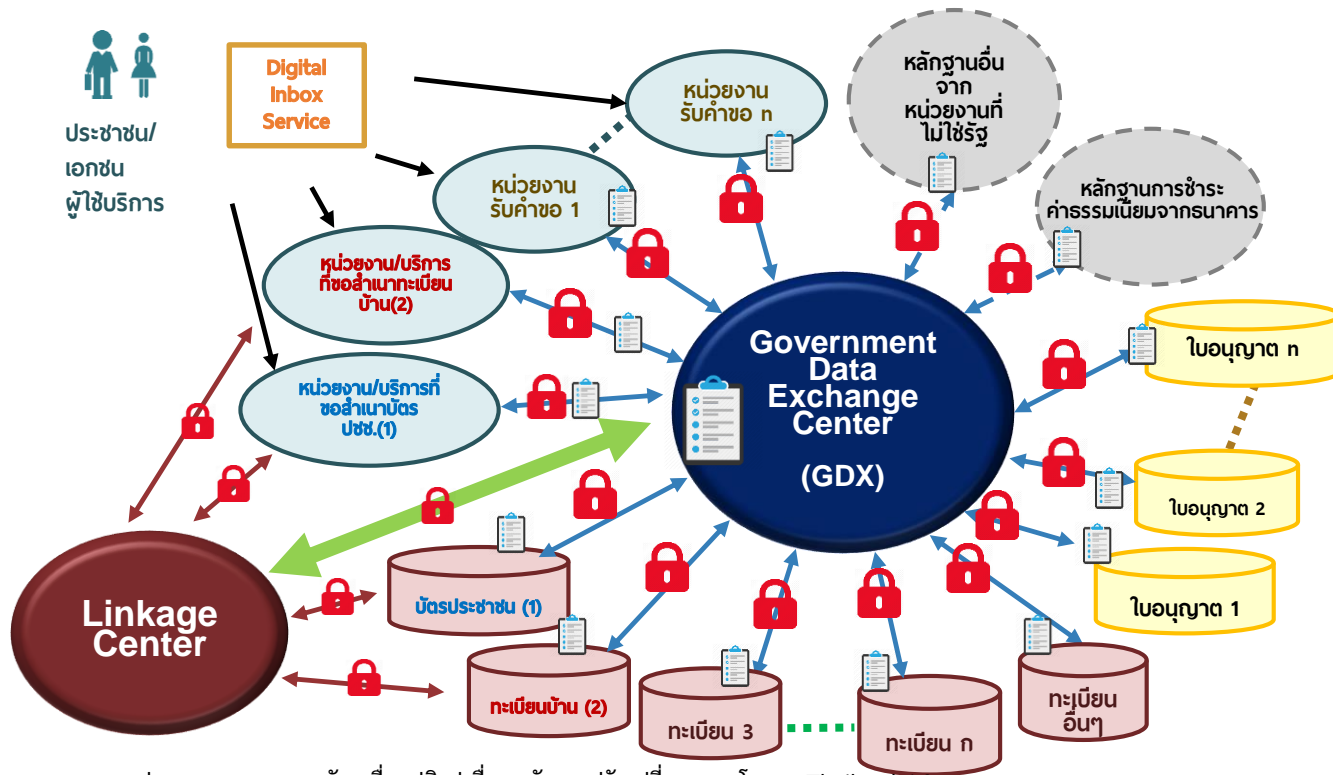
ประชาชน/
เอกชน
ผู้ใช้บริการ

Digital Inbox Service

หน่วยงาน
รับคำขอ n

หน่วยงาน
รับคำขอ 1

หลักฐานอื่น
จาก
หน่วยงานที่
ไม่ใช่รัฐ

หลักฐานการชำระ
ค่าธรรมเนียมจากธนาคาร

หน่วยงาน/บริการ
ที่ขอสำเนาทะเบียน
บ้าน(2)

หน่วยงาน/บริการที่
ขอสำเนาบัตร
ปชช.(1)

Government Data Exchange Center

(GDX)

ใบอนุญาต n

ใบอนุญาต 2

ใบอนุญาต 1

Linkage Center

บัตรประชาชน (1)

ทะเบียนบ้าน (2)

ทะเบียน 3

ทะเบียน ก

ทะเบียน
อื่นๆ

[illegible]